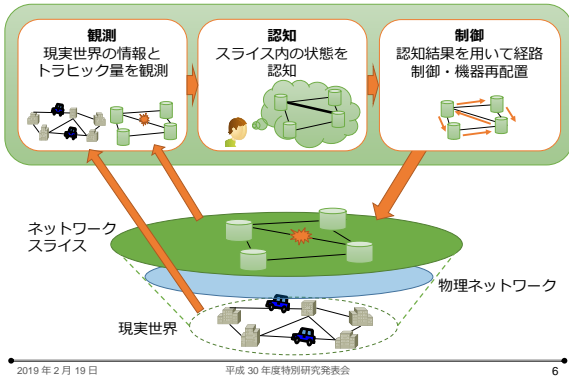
観測
現実世界の情報とトラヒック量を観測

認知
スライス内の状態を認知

制御
認知結果を用いて経路制御・機器再配置

ネットワークスライス

物理ネットワーク

現実世界

2019 年 2 月 19 日

平成 30 年度特別研究発表会

6